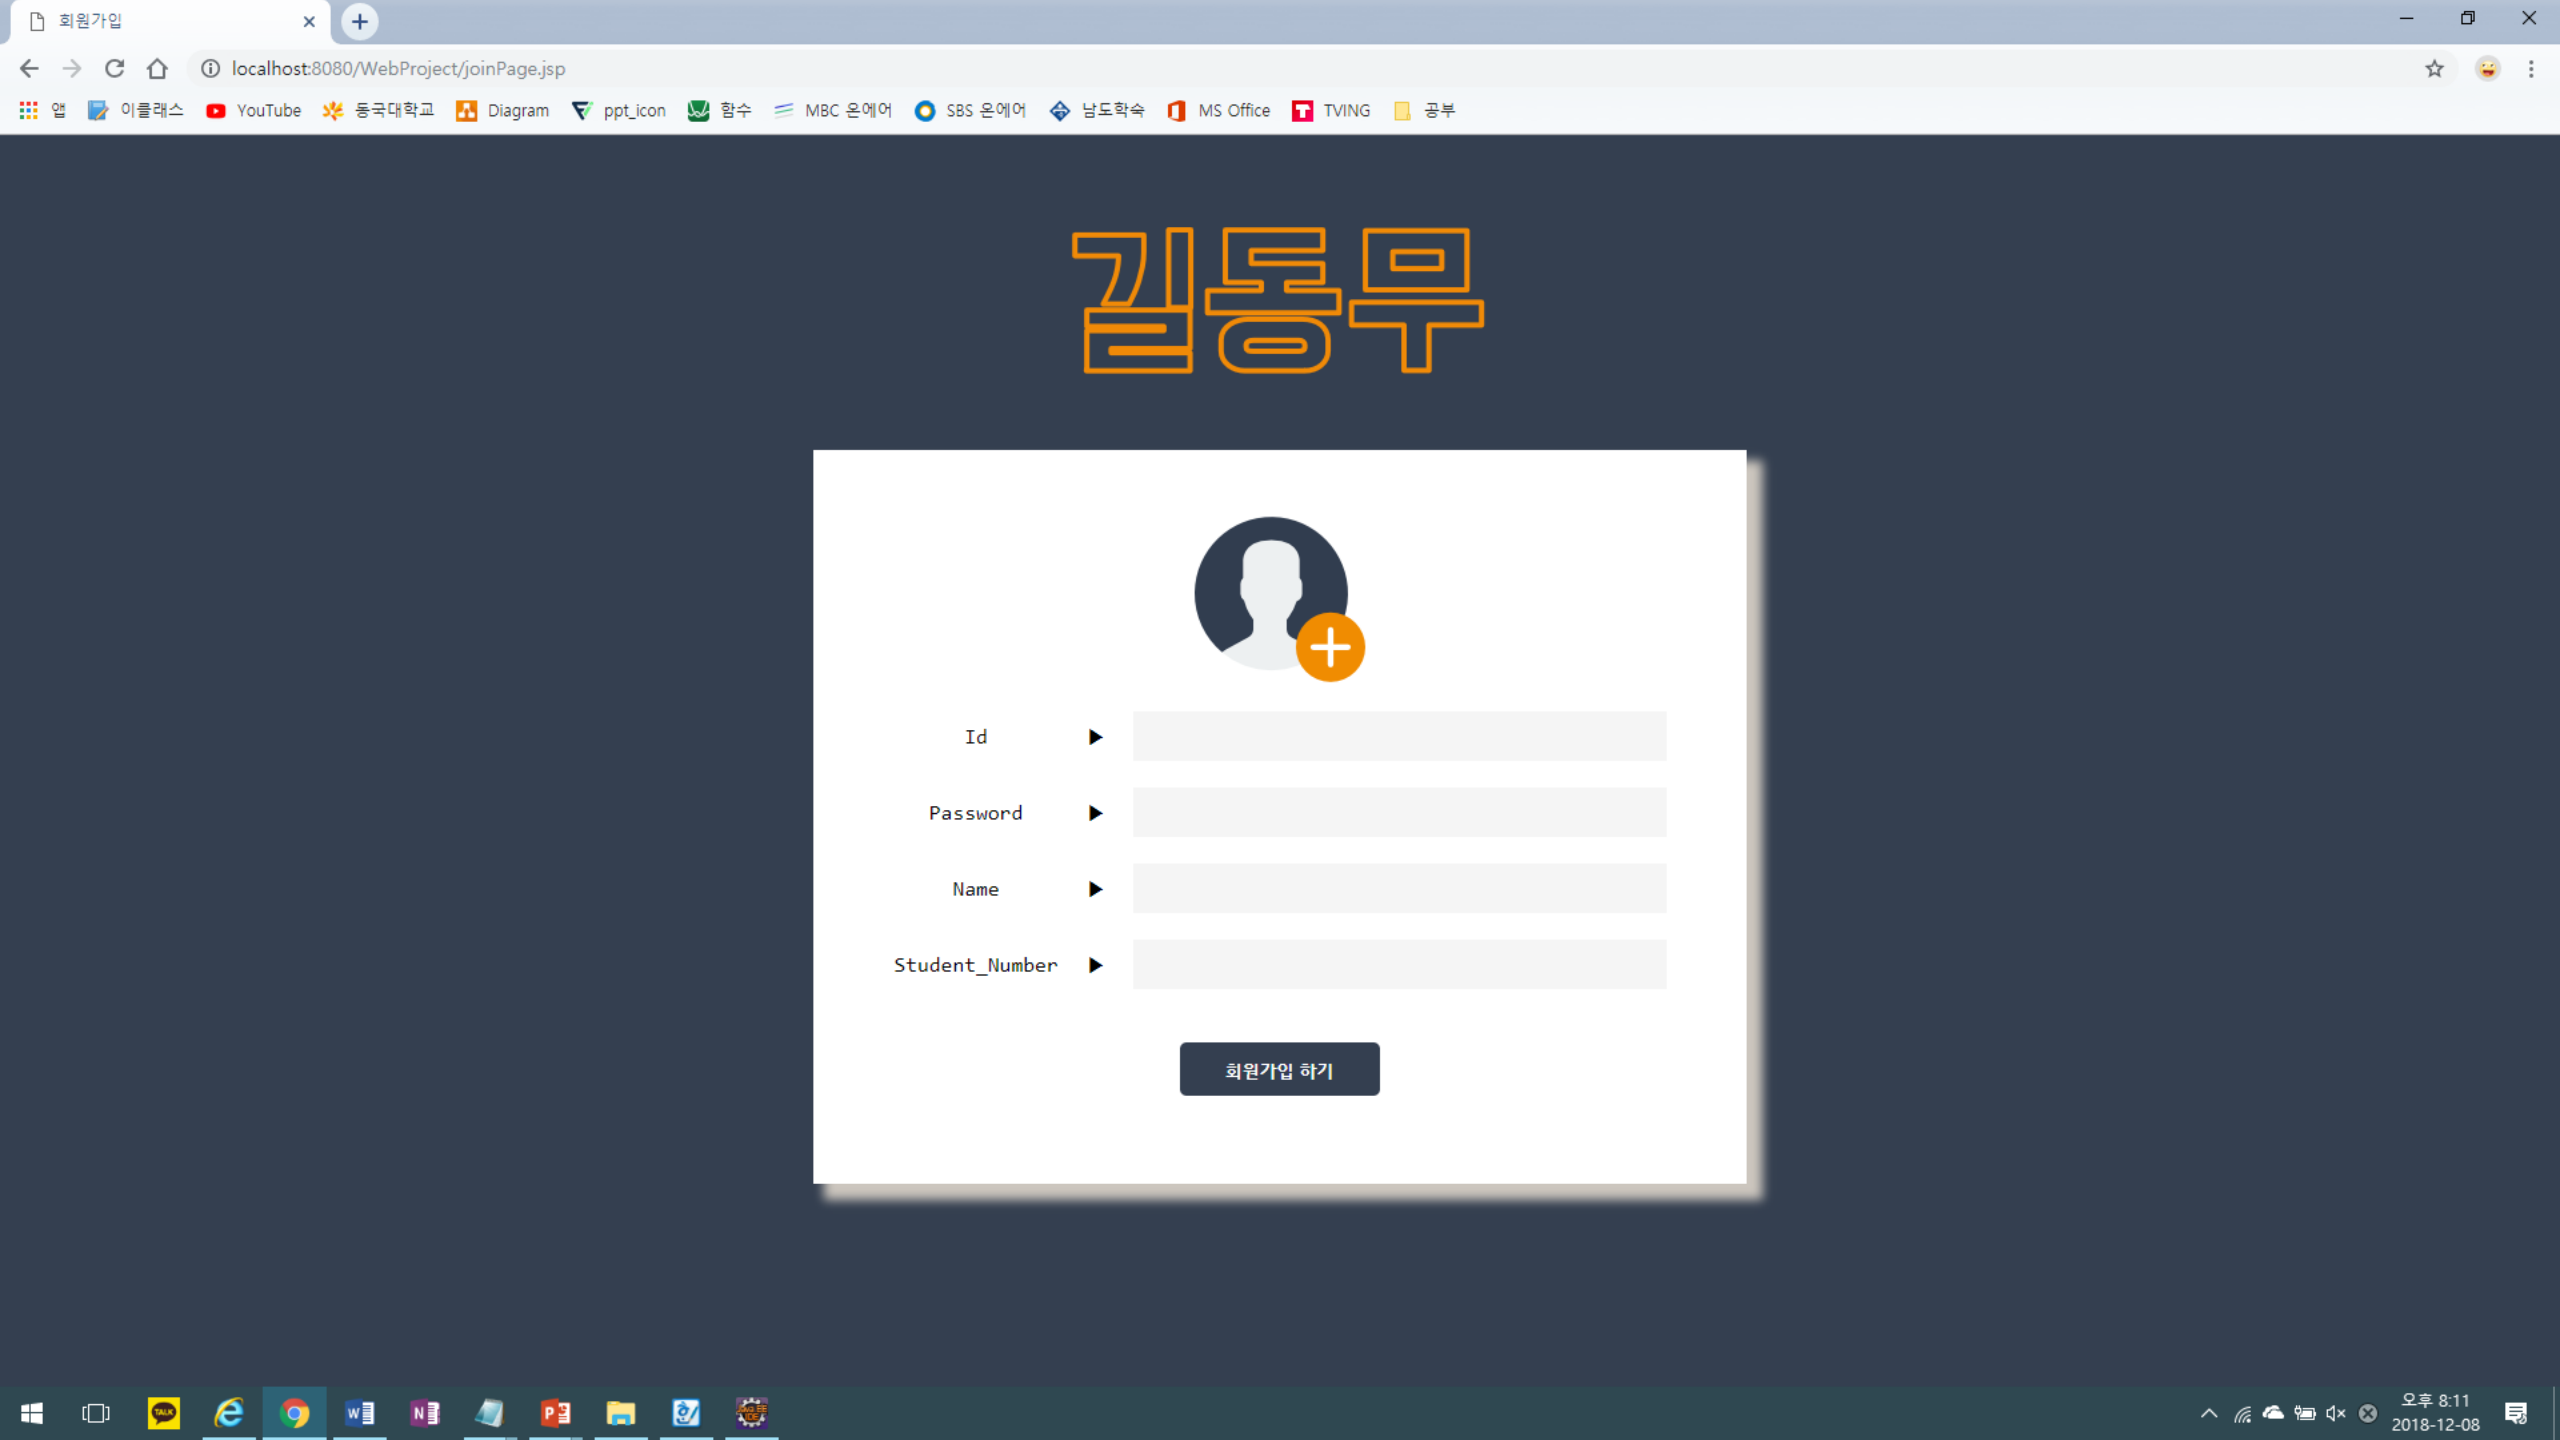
회원가입

localhost:8080/WebProject/joinPage.jsp

앱 이클래스 YouTube 동국대학교 Diagram ppt_icon 함수 MBC 온에어 SBS 온에어 남도학숙 MS Office TVING 공부

김동무

Id ▶

Password ▶

Name ▶

Student_Number ▶

회원가입 하기

오후 8:11
2018-12-08